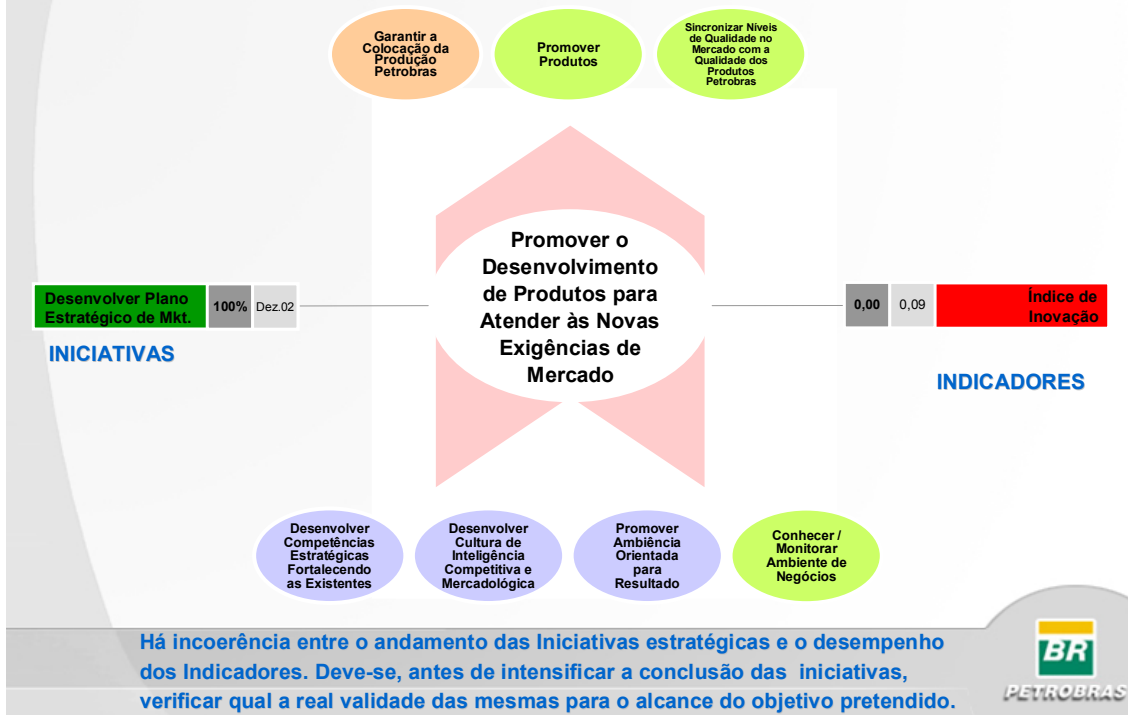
Garantir a Colocação da Produção Petrobras

Promover Produtos

Sincronizar Níveis de Qualidade no Mercado com a Qualidade dos Produtos Petrobras

Promover o Desenvolvimento de Produtos para Atender às Novas Exigências de Mercado

| Desenvolver Plano Estratégico de Mkt. | 100% | Dez.02 |
|---|---|---|

INICIATIVAS

| 0,00 | 0,09 | Índice de Inovação |
|---|---|---|

INDICADORES

Desenvolver Competências Estratégicas Fortalecendo as Existentes

Desenvolver Cultura de Inteligência Competitiva e Mercadológica

Promover Ambiência Orientada para Resultado

Conhecer / Monitorar Ambiente de Negócios

Há incoerência entre o andamento das Iniciativas estratégicas e o desempenho dos Indicadores. Deve-se, antes de intensificar a conclusão das iniciativas, verificar qual a real validade das mesmas para o alcance do objetivo pretendido.

BR
PETROBRAS